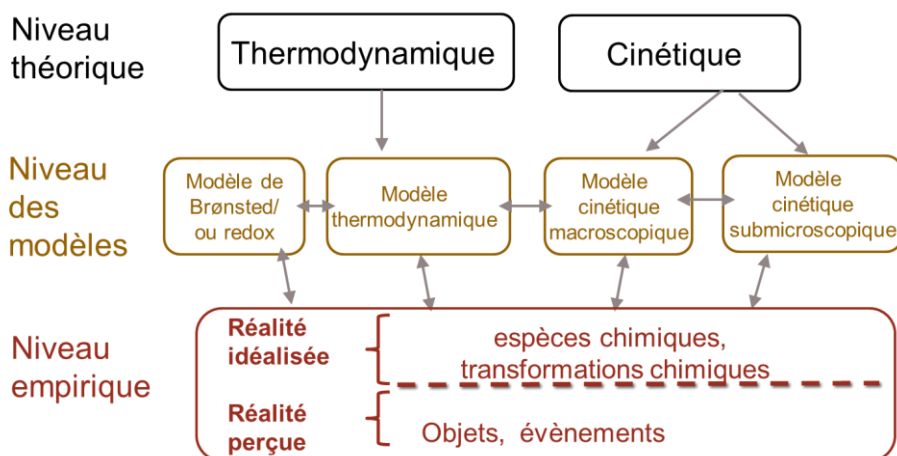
Niveau théorique

Thermodynamique

Cinétique

Niveau des modèles

Modèle de Brønsted/ ou redox

Modèle thermodynamique

Modèle cinétique macroscopique

Modèle cinétique submicroscopique

Niveau empirique

Réalité idéalisée

espèces chimiques, transformations chimiques

Réalité perçue

Objets, évènements